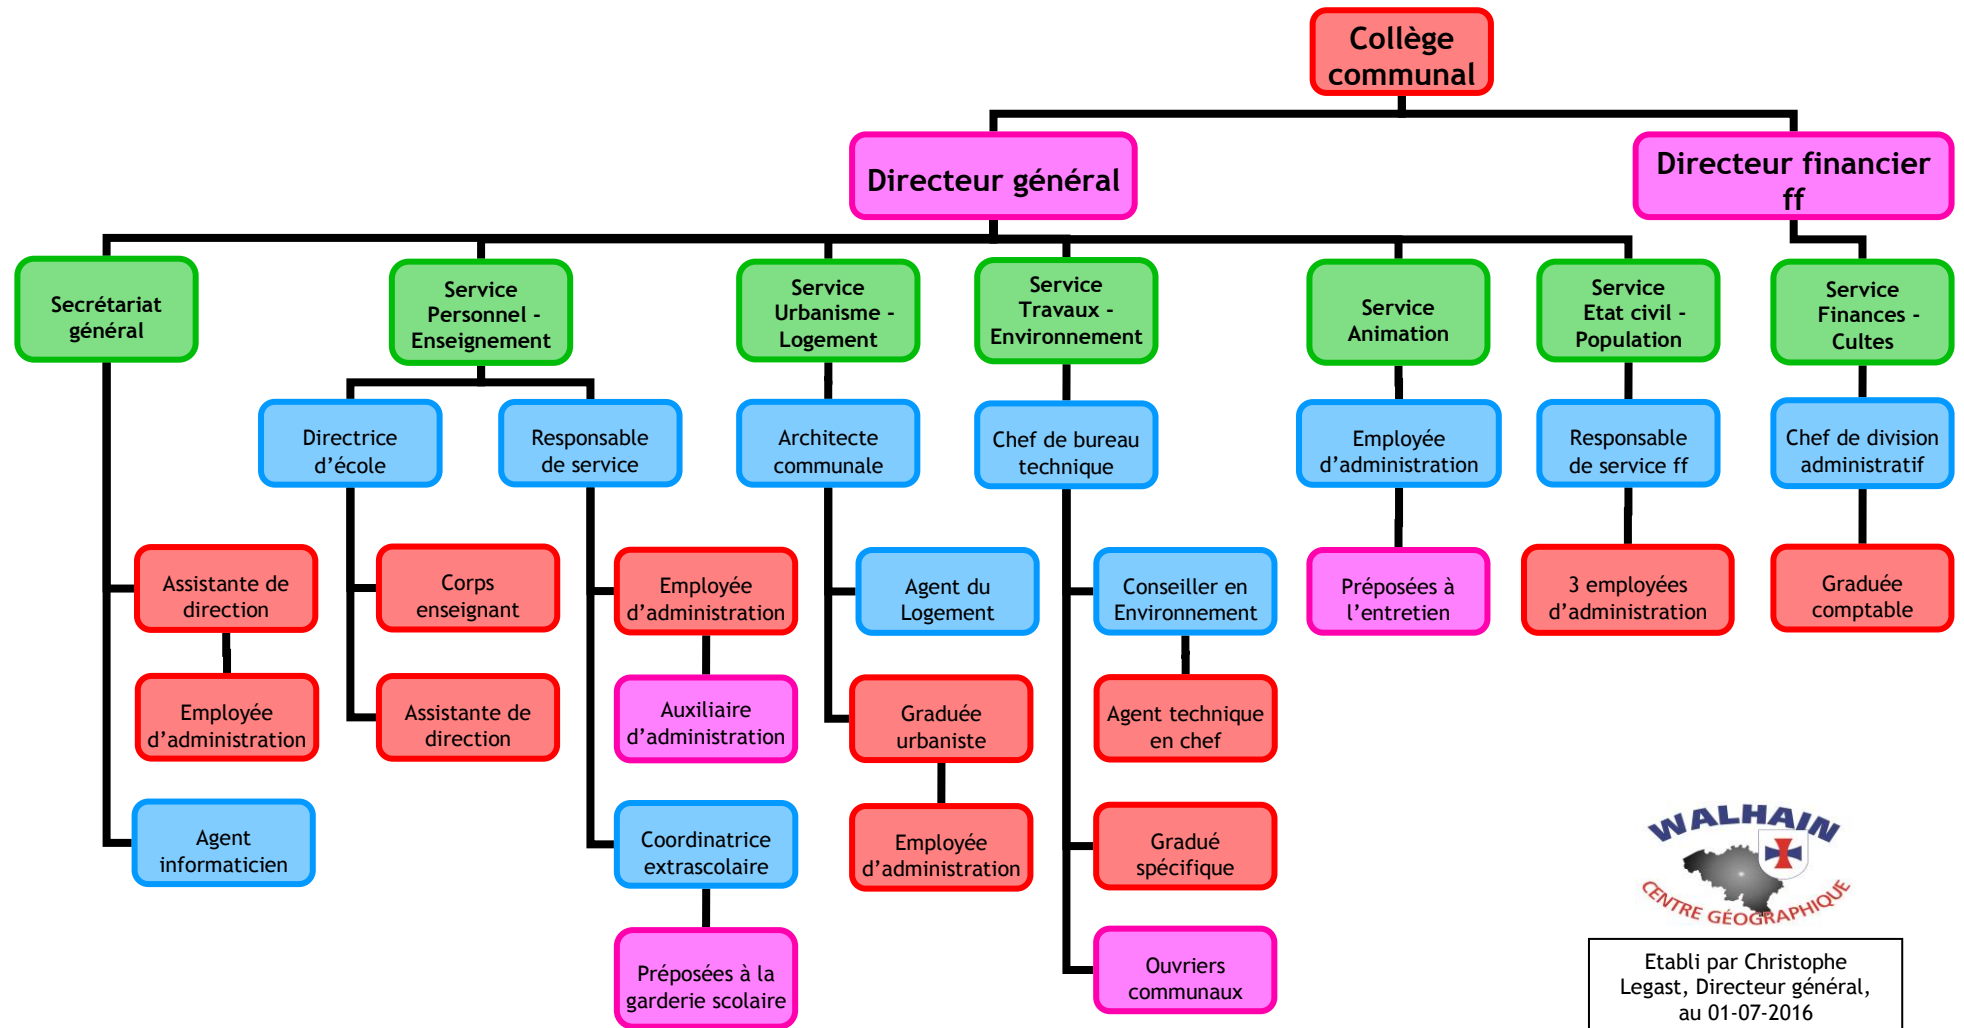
Collège communal

Directeur général

Directeur financier ff

Secrétariat général

Service Personnel - Enseignement

Service Urbanisme - Logement

Service Travaux - Environnement

Service Animation

Service Etat civil - Population

Service Finances - Cultes

Assistante de direction

Employée d'administration

Agent informaticien

Directrice d'école

Corps enseignant

Assistante de direction

Responsable de service

Employée d'administration

Auxiliaire d'administration

Coordinatrice extrascolaire

Préposées à la garderie scolaire

Architecte communale

Agent du Logement

Graduée urbaniste

Employée d'administration

Chef de bureau technique

Conseiller en Environnement

Agent technique en chef

Gradué spécifique

Ouvriers communaux

Employée d'administration

Préposées à l'entretien

Responsable de service ff

3 employées d'administration

Chef de division administratif

Graduée comptable

WALHAIN
CENTRE GÉOGRAPHIQUE

Etabli par Christophe Legast, Directeur général, au 01-07-2016